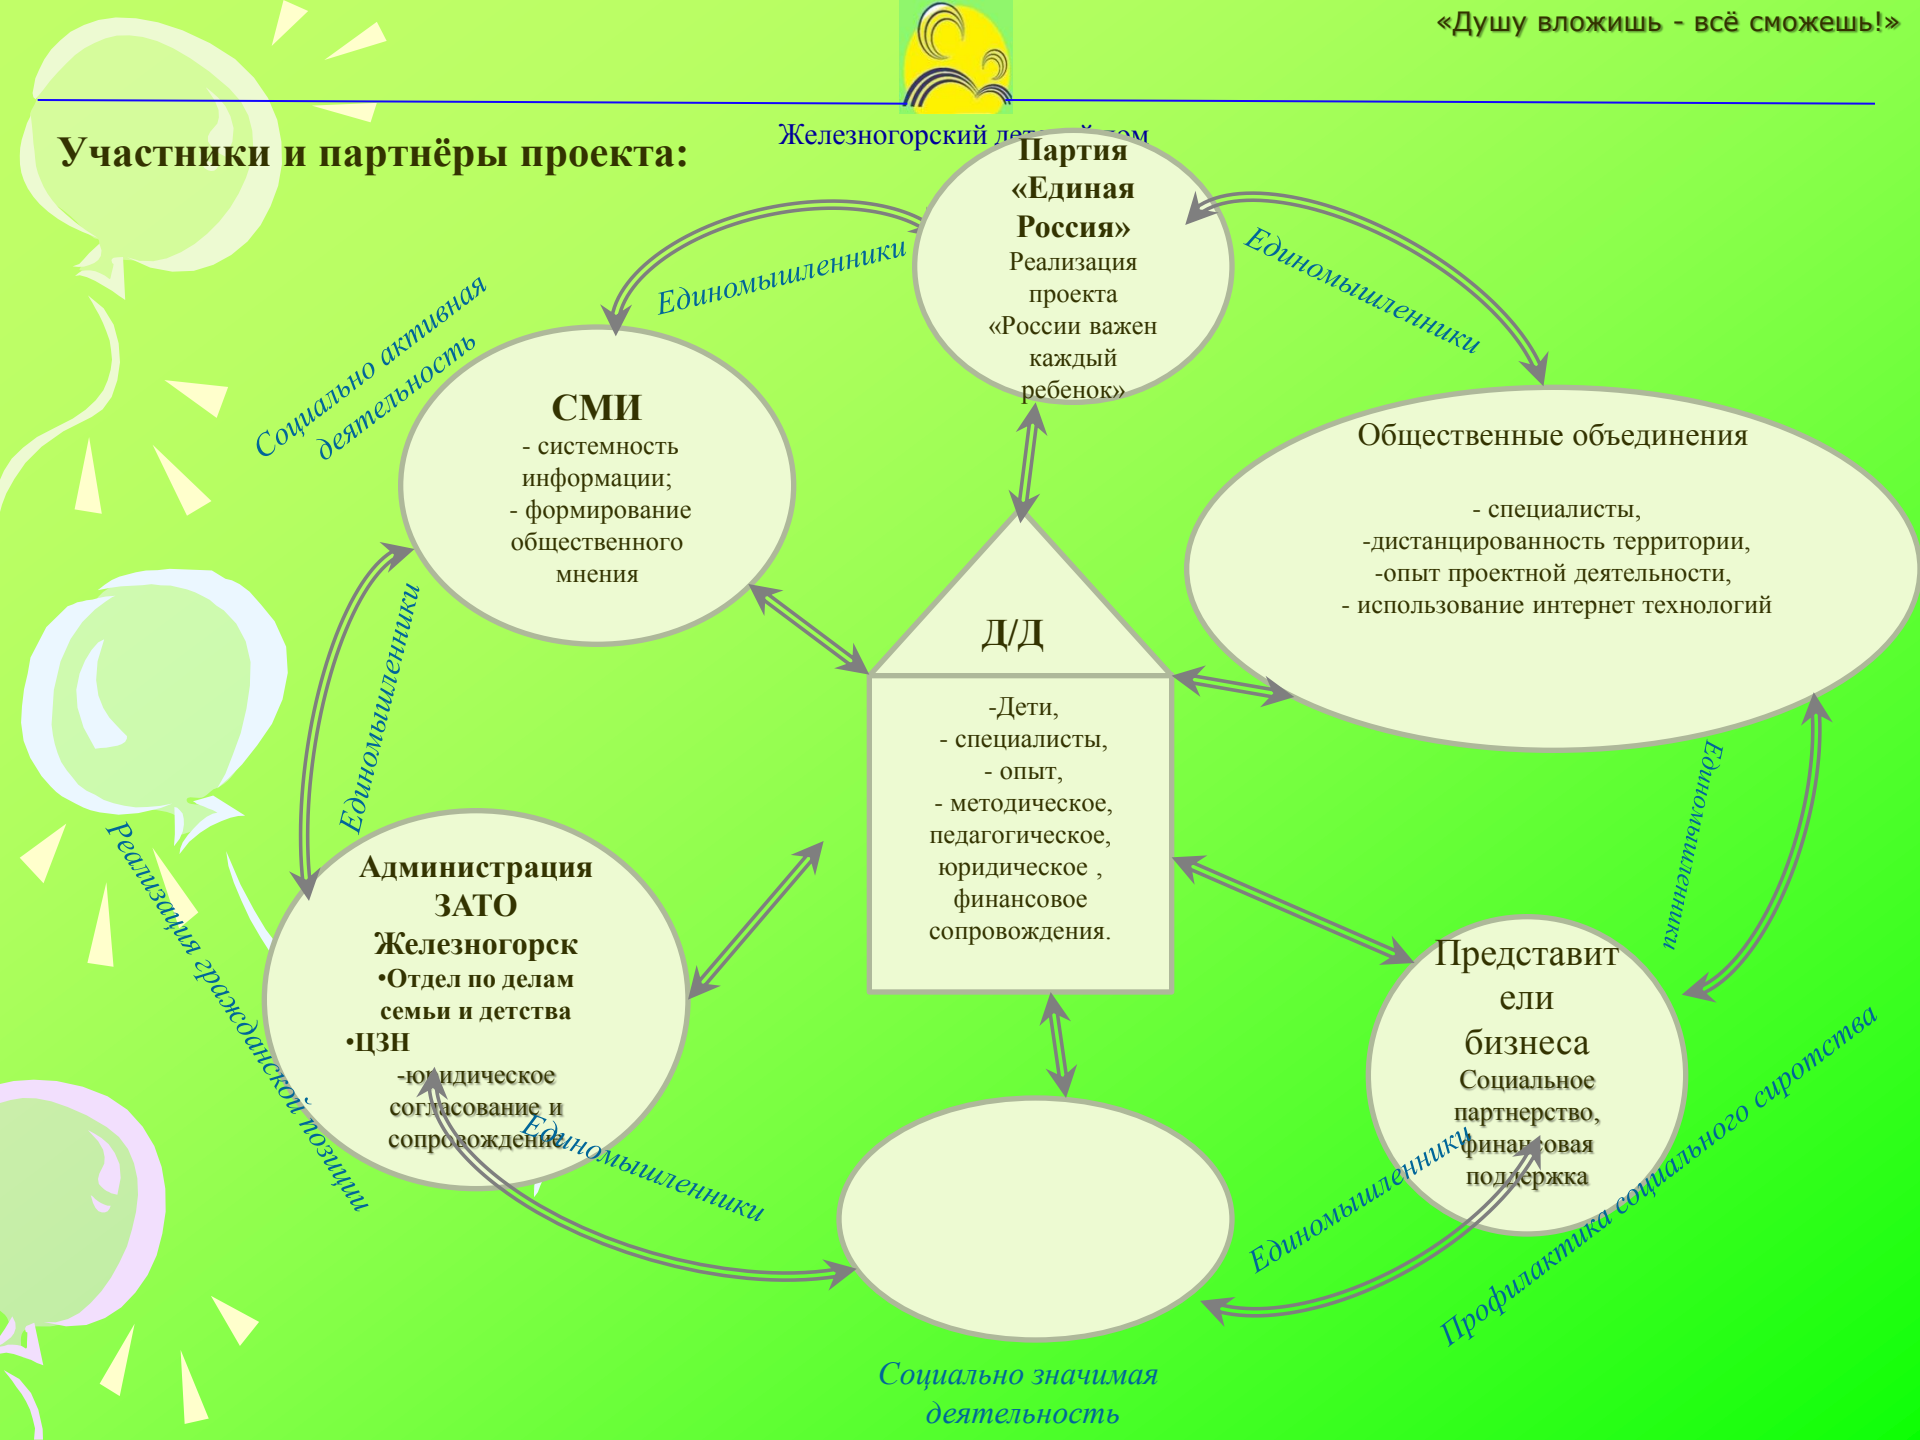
«Душу вложишь - всё сможешь!»

Железногорский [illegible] дом

Участники и партнёры проекта:

Партия «Единая Россия»
Реализация проекта «России важен каждый ребенок»

Единомышленники

Единомышленники

Социально активная деятельность

СМИ
- системность информации;
- формирование общественного мнения

Общественные объединения

- специалисты,
-дистанцированность территории,
-опыт проектной деятельности,
- использование интернет технологий

Д/Д

-Дети,
- специалисты,
- опыт,
- методическое, педагогическое, юридическое , финансовое сопровождения.

Единомышленники

Единомышленники

Реализация гражданской позиции

Администрация ЗАТО Железногорск
•Отдел по делам семьи и детства
•ЦЗН
-юридическое согласование и сопровождение

Единомышленники

Представители бизнеса
Социальное партнерство, финансовая поддержка

Единомышленники

Профилактика социального сиротства

Социально значимая деятельность